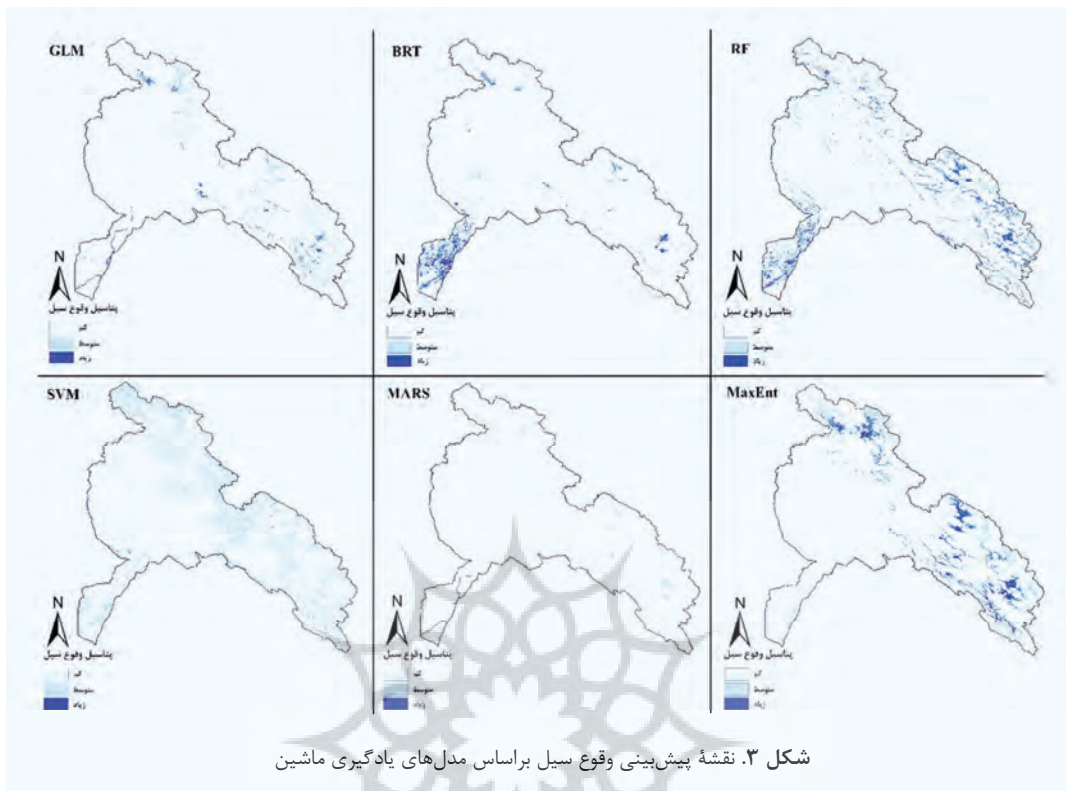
GLM

N

پتانسیل وقوع سیل

کم

متوسط

زیاد

BRT

N

پتانسیل وقوع سیل

کم

متوسط

زیاد

RF

N

پتانسیل وقوع سیل

کم

متوسط

زیاد

SVM

N

پتانسیل وقوع سیل

کم

متوسط

زیاد

MARS

N

پتانسیل وقوع سیل

کم

متوسط

زیاد

MaxEnt

N

پتانسیل وقوع سیل

کم

متوسط

زیاد

شکل ۳. نقشهٔ پیش‌بینی وقوع سیل براساس مدل‌های یادگیری ماشین